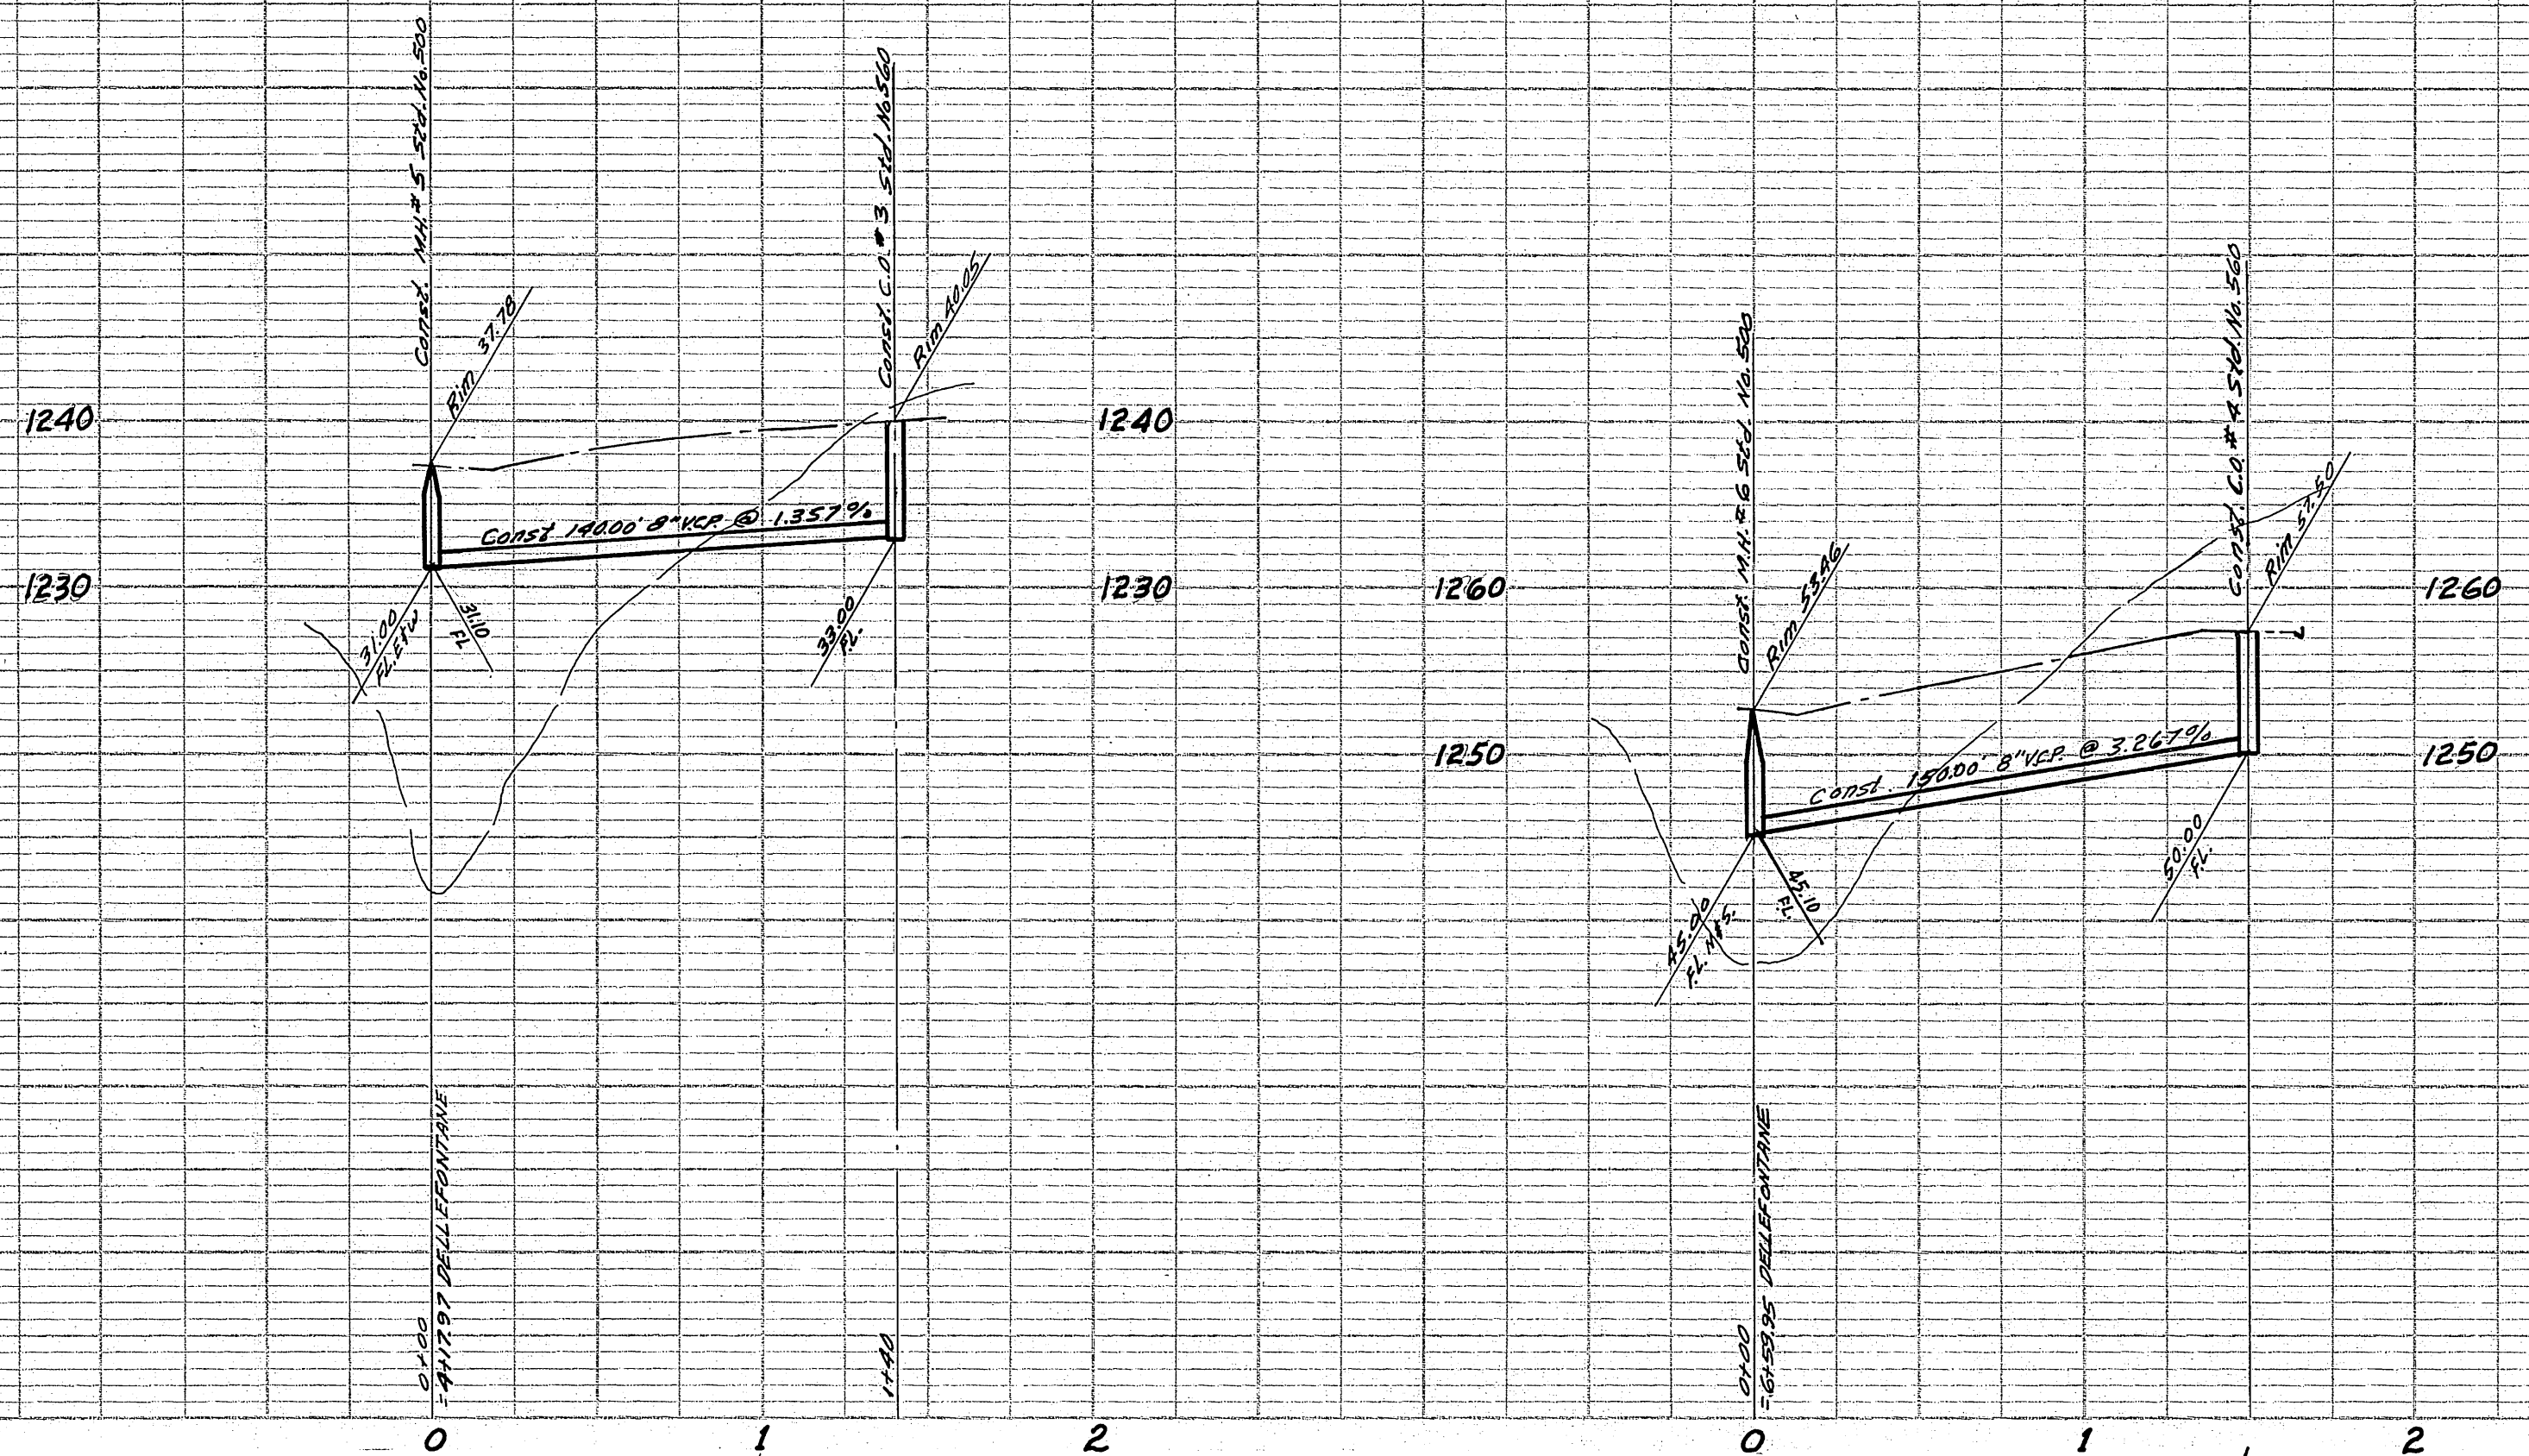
Const. M.H. # 5 Std. No. 500
Rim 37.78
Const. C.O. # 3 Std. No. 560
Rim 40.05
1240
1240
Const 140.00' 8" V.C.P. @ 1.357%
1230
1230
31.00 F.L. E. f.w.
31.10 F.L.
33.00 F.L.
0+00 =4+17.97 DELLEFONTANE
1+40
0
1
2

Const. M.H. # 6 Std. No. 500
Rim 53.46
Const. C.O. # 4 Std. No. 560
Rim 57.50
1260
1260
Const. 150.00' 8" V.C.P. @ 3.267%
1250
1250
45.00 F.L. M#5.
45.10 F.L.
50.00 F.L.
0+00 =6+59.95 DELLEFONTANE
0
1
2